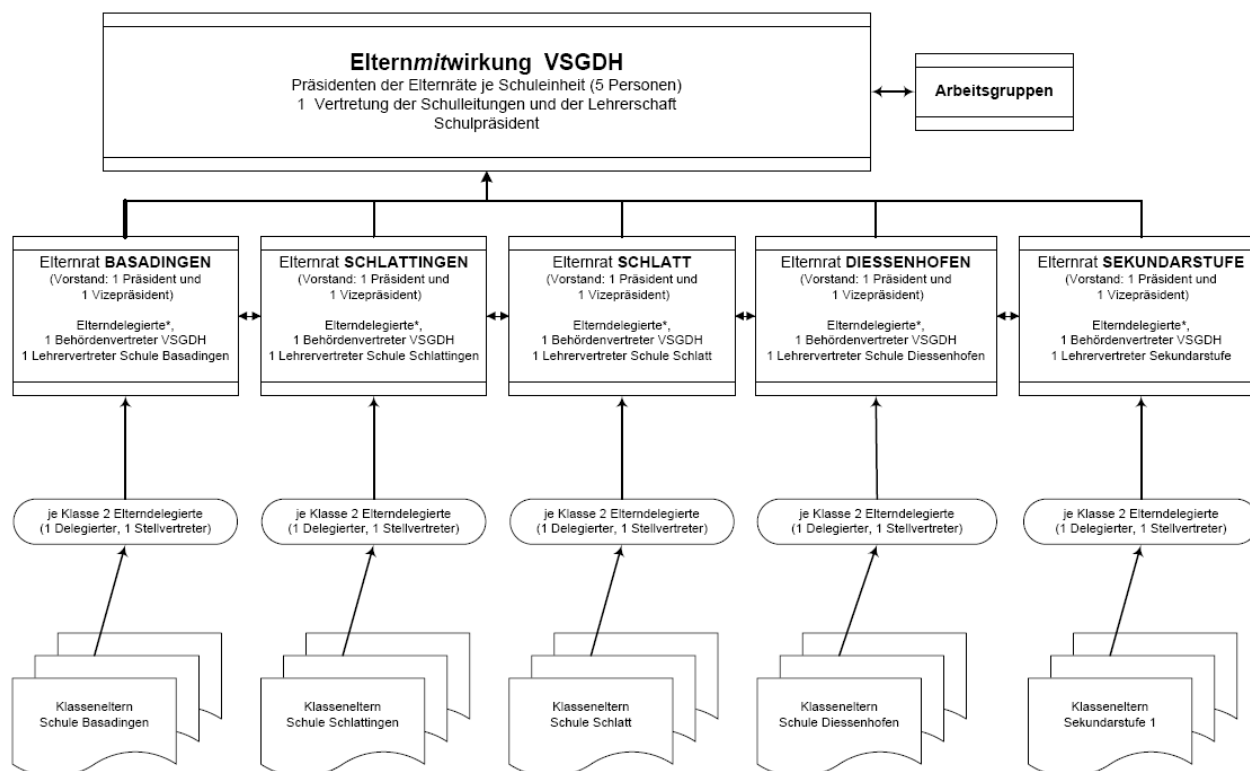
Eltern*mit*wirkung VSGDH
Präsidenten der Elternräte je Schuleinheit (5 Personen)
1 Vertretung der Schulleitungen und der Lehrerschaft
Schulpräsident

Arbeitsgruppen

Elternrat BASADINGEN
(Vorstand: 1 Präsident und 1 Vizepräsident)
Elterndelegierte*, 1 Behördenvertreter VSGDH 1 Lehrervertreter Schule Basadingen

Elternrat SCHLATTINGEN
(Vorstand: 1 Präsident und 1 Vizepräsident)
Elterndelegierte*, 1 Behördenvertreter VSGDH 1 Lehrervertreter Schule Schlattingen

Elternrat SCHLATT
(Vorstand: 1 Präsident und 1 Vizepräsident)
Elterndelegierte*, 1 Behördenvertreter VSGDH 1 Lehrervertreter Schule Schlatt

Elternrat DIESSENHOFEN
(Vorstand: 1 Präsident und 1 Vizepräsident)
Elterndelegierte*, 1 Behördenvertreter VSGDH 1 Lehrervertreter Schule Diessenhofen

Elternrat SEKUNDARSTUFE
(Vorstand: 1 Präsident und 1 Vizepräsident)
Elterndelegierte*, 1 Behördenvertreter VSGDH 1 Lehrervertreter Sekundarstufe

je Klasse 2 Elterndelegierte (1 Delegierter, 1 Stellvertreter)

je Klasse 2 Elterndelegierte (1 Delegierter, 1 Stellvertreter)

je Klasse 2 Elterndelegierte (1 Delegierter, 1 Stellvertreter)

je Klasse 2 Elterndelegierte (1 Delegierter, 1 Stellvertreter)

je Klasse 2 Elterndelegierte (1 Delegierter, 1 Stellvertreter)

Klasseneltern Schule Basadingen

Klasseneltern Schule Schlattingen

Klasseneltern Schule Schlatt

Klasseneltern Schule Diessenhofen

Klasseneltern Sekundarstufe 1